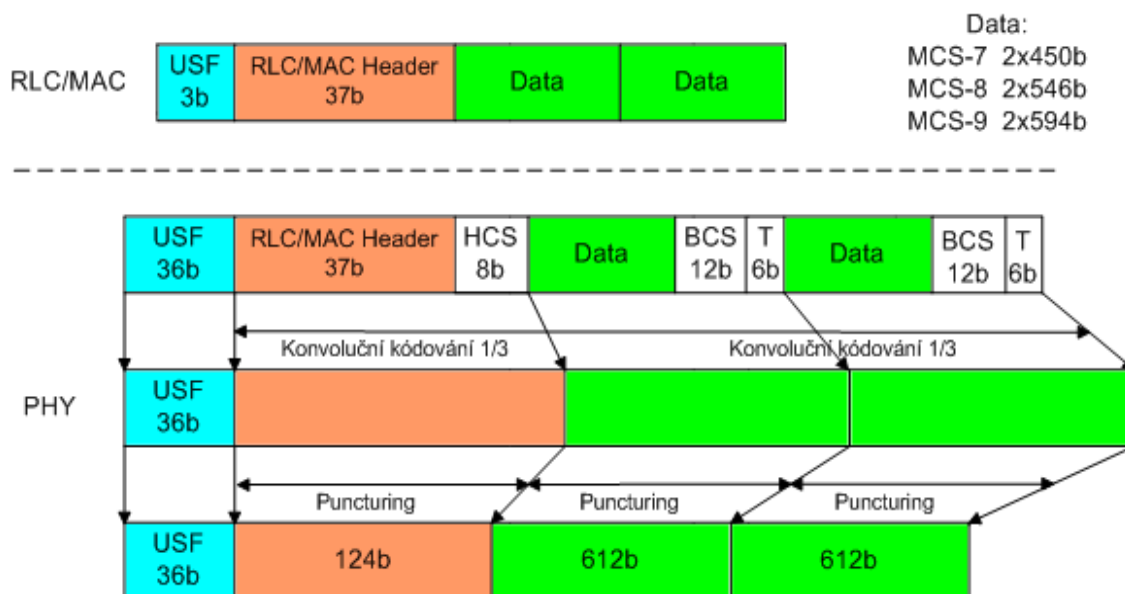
RLC/MAC

USF 3b

RLC/MAC Header 37b

Data

Data

Data:
MCS-7 2x450b
MCS-8 2x546b
MCS-9 2x594b

USF 36b

RLC/MAC Header 37b

HCS 8b

Data

BCS 12b

T 6b

Data

BCS 12b

T 6b

Konvoluční kódování 1/3

Konvoluční kódování 1/3

PHY

USF 36b

Puncturing

Puncturing

Puncturing

USF 36b

124b

612b

612b